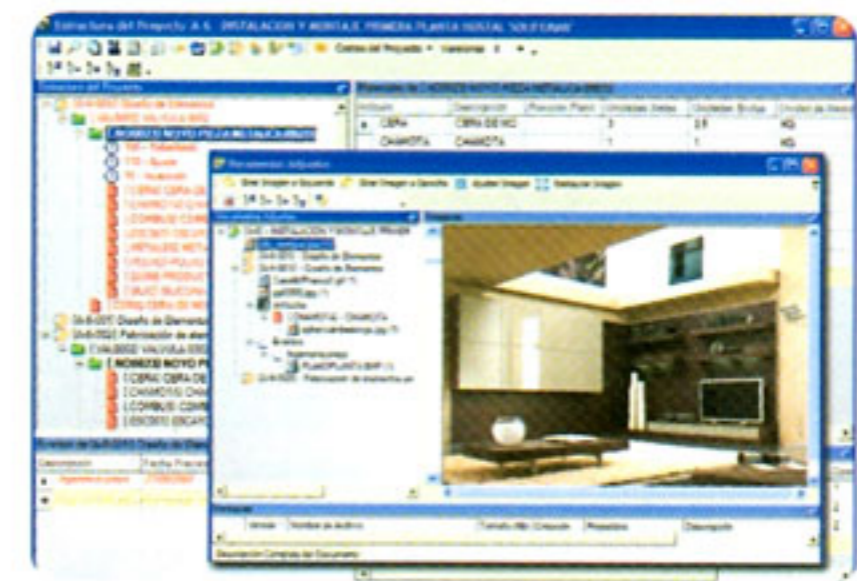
Estructura del Proyecto: A.6 - INSTALACION Y MONTAJE PRIMERA PLANTA HOSTAL 'SOLFORME'

Costes del Proyecto ▾ Versiones

Estructura del Proyecto

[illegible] Diseño de Elementos

Elementos de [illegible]

| Artículo | Descripción | Posición Plano | Unidades Netas | Unidades Brutas | Unidad de Medida |
|---|---|---|---|---|---|
| CBRA | CBRA DE NO | | 3 | 3.8 | KG |
| CHAMOTA | CHAMOTA | | 1 | 1 | KG |

Documentos Adjuntos

Anular Imagen | Establecer Imagen

Documentos Adjuntos

Imagen

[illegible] INSTALACION Y MONTAJE PRIMERA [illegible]

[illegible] Diseño de Elementos

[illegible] Diseño de Elementos

Artículos

CHAMOTA - CHAMOTA

Planos

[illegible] Fabricación de elementos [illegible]

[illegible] Fabricación de elementos

Versión | Nombre de Archivo | Tamaño | Más Creación | Propietario | Descripción

Descripción Completa del Documento

Descripción | Fecha Previs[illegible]